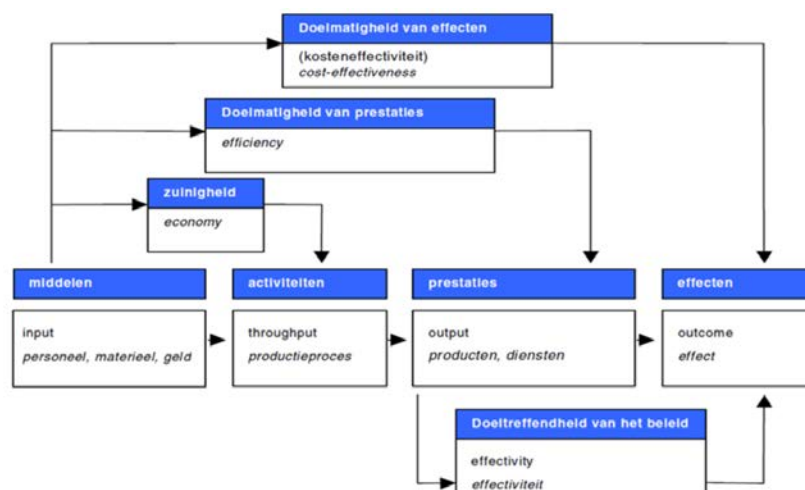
Doelmatigheid van effecten
(kosteneffectiviteit)
cost-effectiveness

Doelmatigheid van prestaties
efficiency

zuinigheid
economy

middelen
input
personeel, materieel, geld

activiteiten
throughput
productieproces

prestaties
output
producten, diensten

effecten
outcome
effect

Doeltreffendheid van het beleid
effectivity
effectiviteit